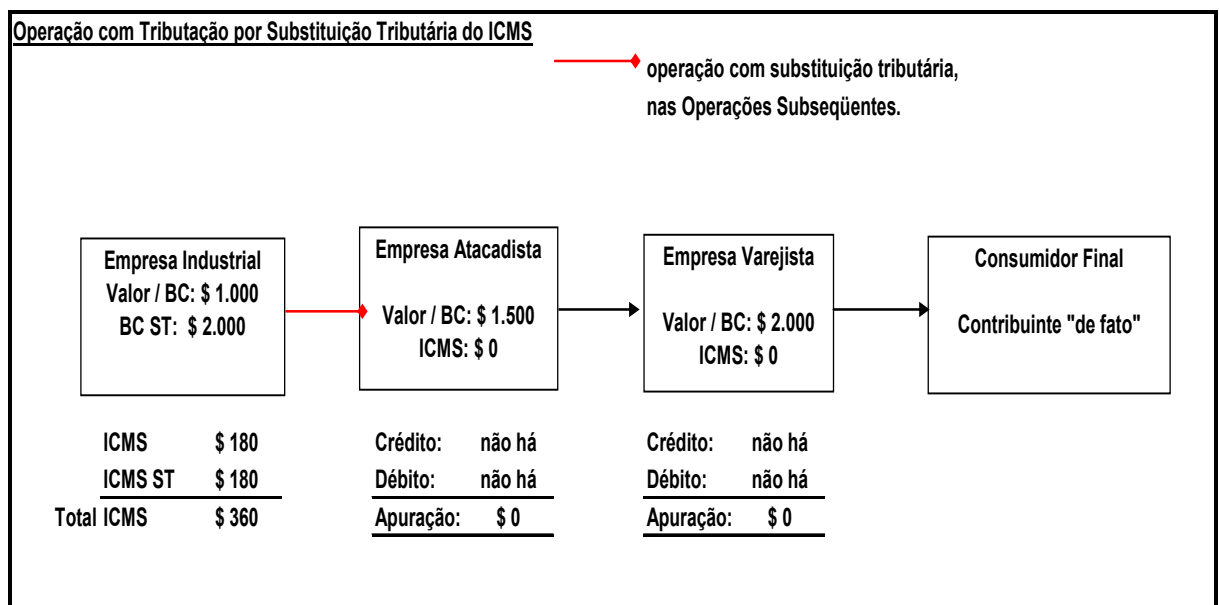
Operação com Tributação por Substituição Tributária do ICMS

operação com substituição tributária, nas Operações Subseqüentes.

Empresa Industrial
Valor / BC: \$ 1.000
BC ST: \$ 2.000

Empresa Atacadista
Valor / BC: \$ 1.500
ICMS: \$ 0

Empresa Varejista
Valor / BC: \$ 2.000
ICMS: \$ 0

Consumidor Final
Contribuinte "de fato"

ICMS \$ 180
ICMS ST \$ 180
Total ICMS \$ 360

Crédito: não há
Débito: não há
Apuração: \$ 0

Crédito: não há
Débito: não há
Apuração: \$ 0